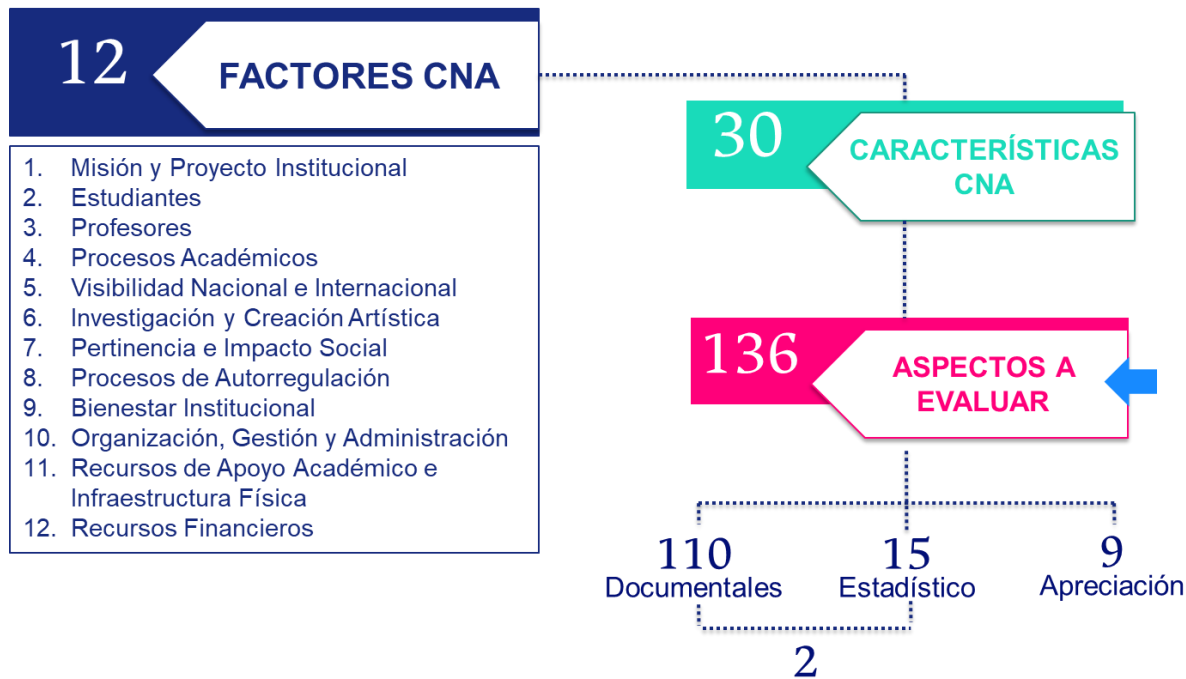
12 FACTORES CNA

1. Misión y Proyecto Institucional
2. Estudiantes
3. Profesores
4. Procesos Académicos
5. Visibilidad Nacional e Internacional
6. Investigación y Creación Artística
7. Pertinencia e Impacto Social
8. Procesos de Autorregulación
9. Bienestar Institucional
10. Organización, Gestión y Administración
11. Recursos de Apoyo Académico e Infraestructura Física
12. Recursos Financieros

30 CARACTERÍSTICAS CNA

136 ASPECTOS A EVALUAR

110 Documentales

15 Estadístico

9 Apreciación

2